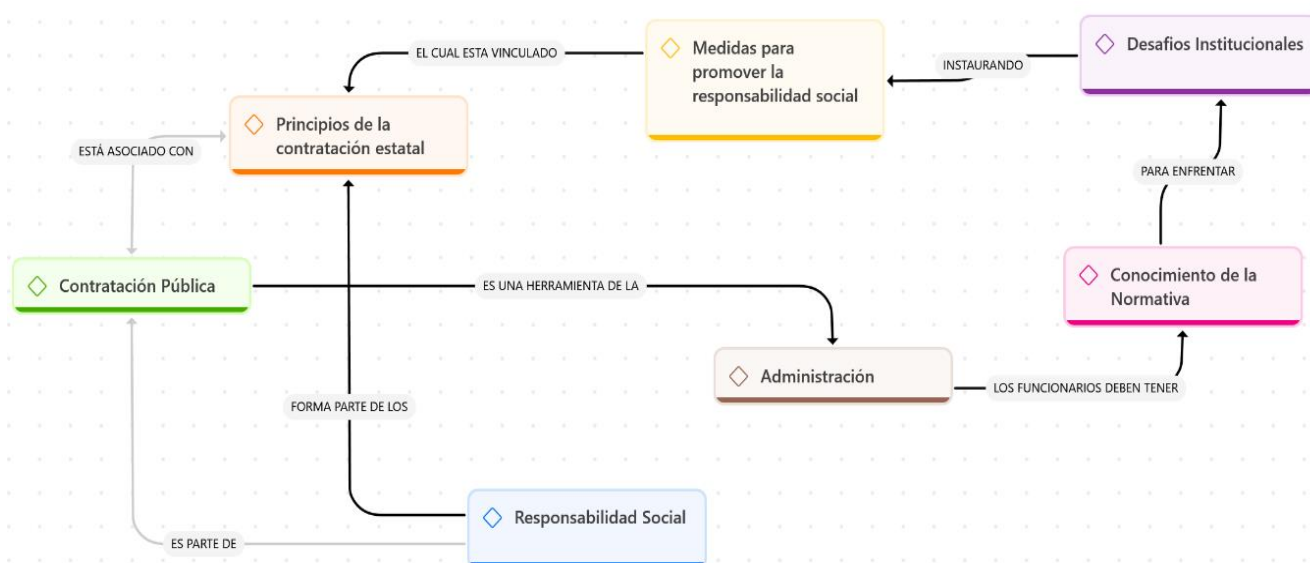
EL CUAL ESTA VINCULADO

Medidas para promover la responsabilidad social

INSTAURANDO

Desafios Institucionales

Principios de la contratación estatal

ESTÁ ASOCIADO CON

PARA ENFRENTAR

Contratación Pública

ES UNA HERRAMIENTA DE LA

Conocimiento de la Normativa

Administración

LOS FUNCIONARIOS DEBEN TENER

FORMA PARTE DE LOS

Responsabilidad Social

ES PARTE DE